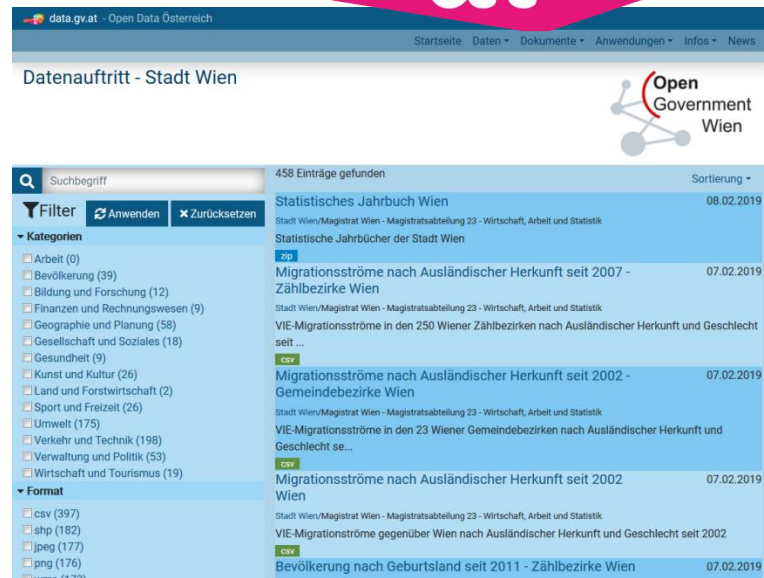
data.gv.at - Open Data Österreich

Startseite Daten ▾ Dokumente ▾ Anwendungen ▾ Infos ▾ News

Datenauftritt - Stadt Wien

Open Government Wien

Suchbegriff

Filter Anwenden Zurücksetzen

▾ Kategorien

Arbeit (0)
Bevölkerung (39)
Bildung und Forschung (12)
Finanzen und Rechnungswesen (9)
Geographie und Planung (58)
Gesellschaft und Soziales (18)
Gesundheit (9)
Kunst und Kultur (26)
Land und Forstwirtschaft (2)
Sport und Freizeit (26)
Umwelt (175)
Verkehr und Technik (198)
Verwaltung und Politik (53)
Wirtschaft und Tourismus (19)

▾ Format

csv (397)
shp (182)
jpeg (177)
png (176)
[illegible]

458 Einträge gefunden

Sortierung ▾

Statistisches Jahrbuch Wien 08.02.2019
Stadt Wien/Magistrat Wien - Magistratsabteilung 23 - Wirtschaft, Arbeit und Statistik
Statistische Jahrbücher der Stadt Wien
zip

Migrationsströme nach Ausländischer Herkunft seit 2007 - Zählbezirke Wien 07.02.2019
Stadt Wien/Magistrat Wien - Magistratsabteilung 23 - Wirtschaft, Arbeit und Statistik
VIE-Migrationsströme in den 250 Wiener Zählbezirken nach Ausländischer Herkunft und Geschlecht seit ...
csv

Migrationsströme nach Ausländischer Herkunft seit 2002 - Gemeindebezirke Wien 07.02.2019
Stadt Wien/Magistrat Wien - Magistratsabteilung 23 - Wirtschaft, Arbeit und Statistik
VIE-Migrationsströme in den 23 Wiener Gemeindebezirken nach Ausländischer Herkunft und Geschlecht se...
csv

Migrationsströme nach Ausländischer Herkunft seit 2002 Wien 07.02.2019
Stadt Wien/Magistrat Wien - Magistratsabteilung 23 - Wirtschaft, Arbeit und Statistik
VIE-Migrationsströme gegenüber Wien nach Ausländischer Herkunft und Geschlecht seit 2002
csv

Bevölkerung nach Geburtsland seit 2011 - Zählbezirke Wien 07.02.2019